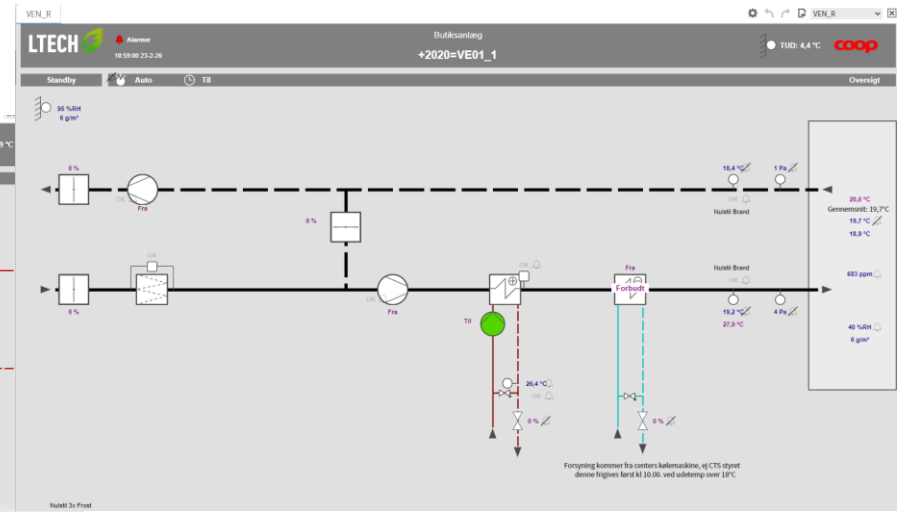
VEN_R

VEN_R

LTECH

Alarmer

10:59:00 23-2-26

Butiksanlæg

+2020=VE01_1

TUD: 4,4 °C

coop

Standby

Auto

Til

Oversigt

95 %RH
8 g/m³

0 %

OK

Fra

0 %

16,4 °C

1 Pa

Nulstil Brand

20,0 °C

Gennemsnit: 19,7 °C

19,7 °C

18,9 °C

OK

OK

Fra

Nulstil Brand

0 %

OK

Fra

Forbudt

Til

19,2 °C

27,9 °C

4 Pa

683 ppm

40 %RH
6 g/m³

26,4 °C

OK

0 %

0 %

Forsyning kommer fra centers kølemaskine, ej CTS styret denne frigives først kl 10.00. ved udetemp over 18°C

Nulstil 3x Frost